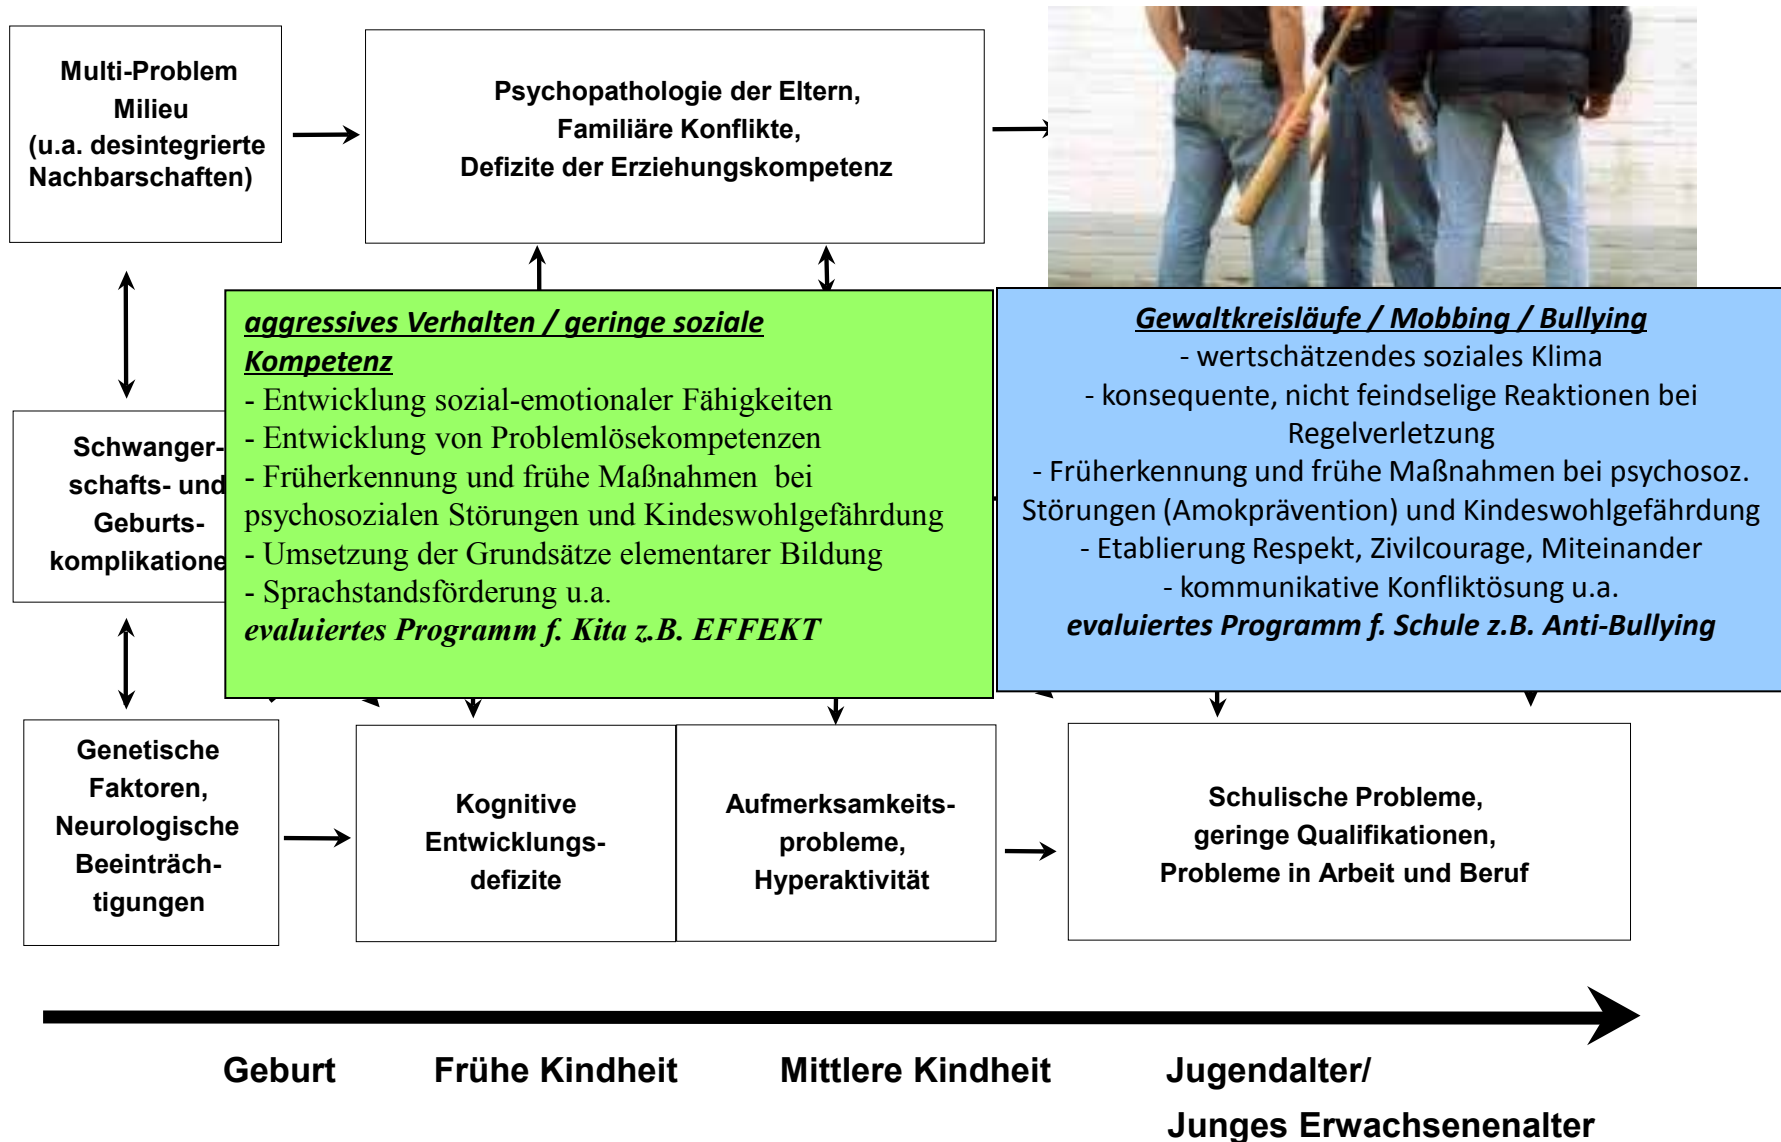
Multi-Problem Milieu (u.a. desintegrierte Nachbarschaften)

Psychopathologie der Eltern, Familiäre Konflikte, Defizite der Erziehungskompetenz

Schwangerschafts- und Geburtskomplikatione

aggressives Verhalten / geringe soziale Kompetenz
- Entwicklung sozial-emotionaler Fähigkeiten
- Entwicklung von Problemlösekompetenzen
- Früherkennung und frühe Maßnahmen bei psychosozialen Störungen und Kindeswohlgefährdung
- Umsetzung der Grundsätze elementarer Bildung
- Sprachstandsförderung u.a.
evaluiertes Programm f. Kita z.B. EFFEKT

Gewaltkreisläufe / Mobbing / Bullying
- wertschätzendes soziales Klima
- konsequente, nicht feindselige Reaktionen bei Regelverletzung
- Früherkennung und frühe Maßnahmen bei psychosoz. Störungen (Amokprävention) und Kindeswohlgefährdung
- Etablierung Respekt, Zivilcourage, Miteinander
- kommunikative Konfliktösung u.a.
evaluiertes Programm f. Schule z.B. Anti-Bullying

Genetische Faktoren, Neurologische Beeinträchtigungen

Kognitive Entwicklungsdefizite

Aufmerksamkeitsprobleme, Hyperaktivität

Schulische Probleme, geringe Qualifikationen, Probleme in Arbeit und Beruf

Geburt

Frühe Kindheit

Mittlere Kindheit

Jugendalter/ Junges Erwachsenenalter